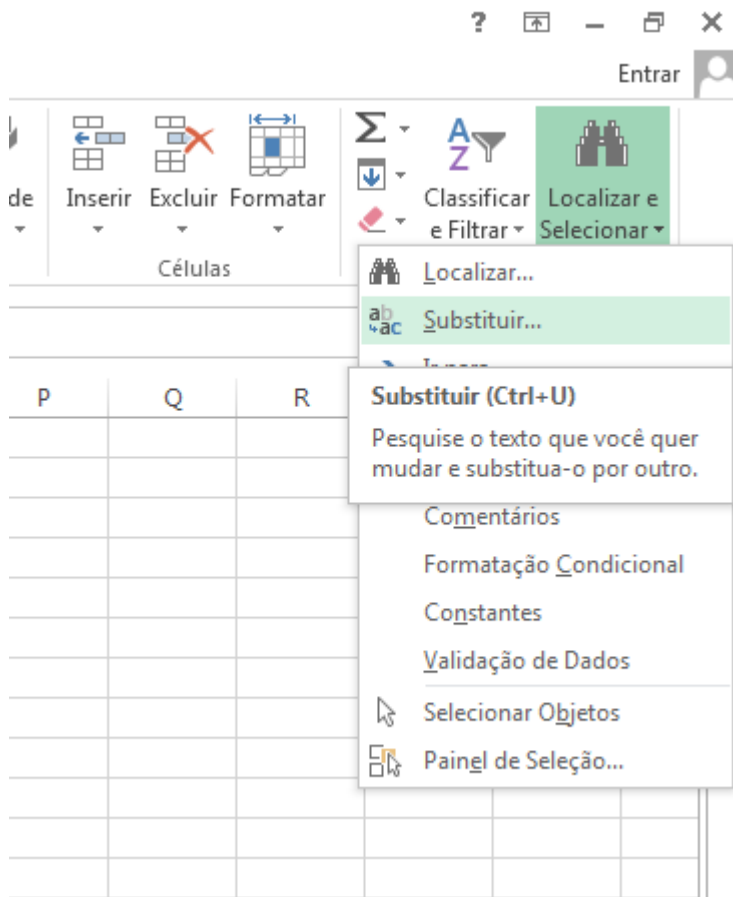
?

Entrar

de

Inserir

Excluir

Formatar

Células

Classificar e Filtrar

Localizar e Selecionar

Localizar...

Substituir...

Ir para...

P

Q

R

Substituir (Ctrl+U)

Pesquise o texto que você quer mudar e substitua-o por outro.

Comentários

Formatação Condicional

Constantes

Validação de Dados

Selecionar Objetos

Painel de Seleção...